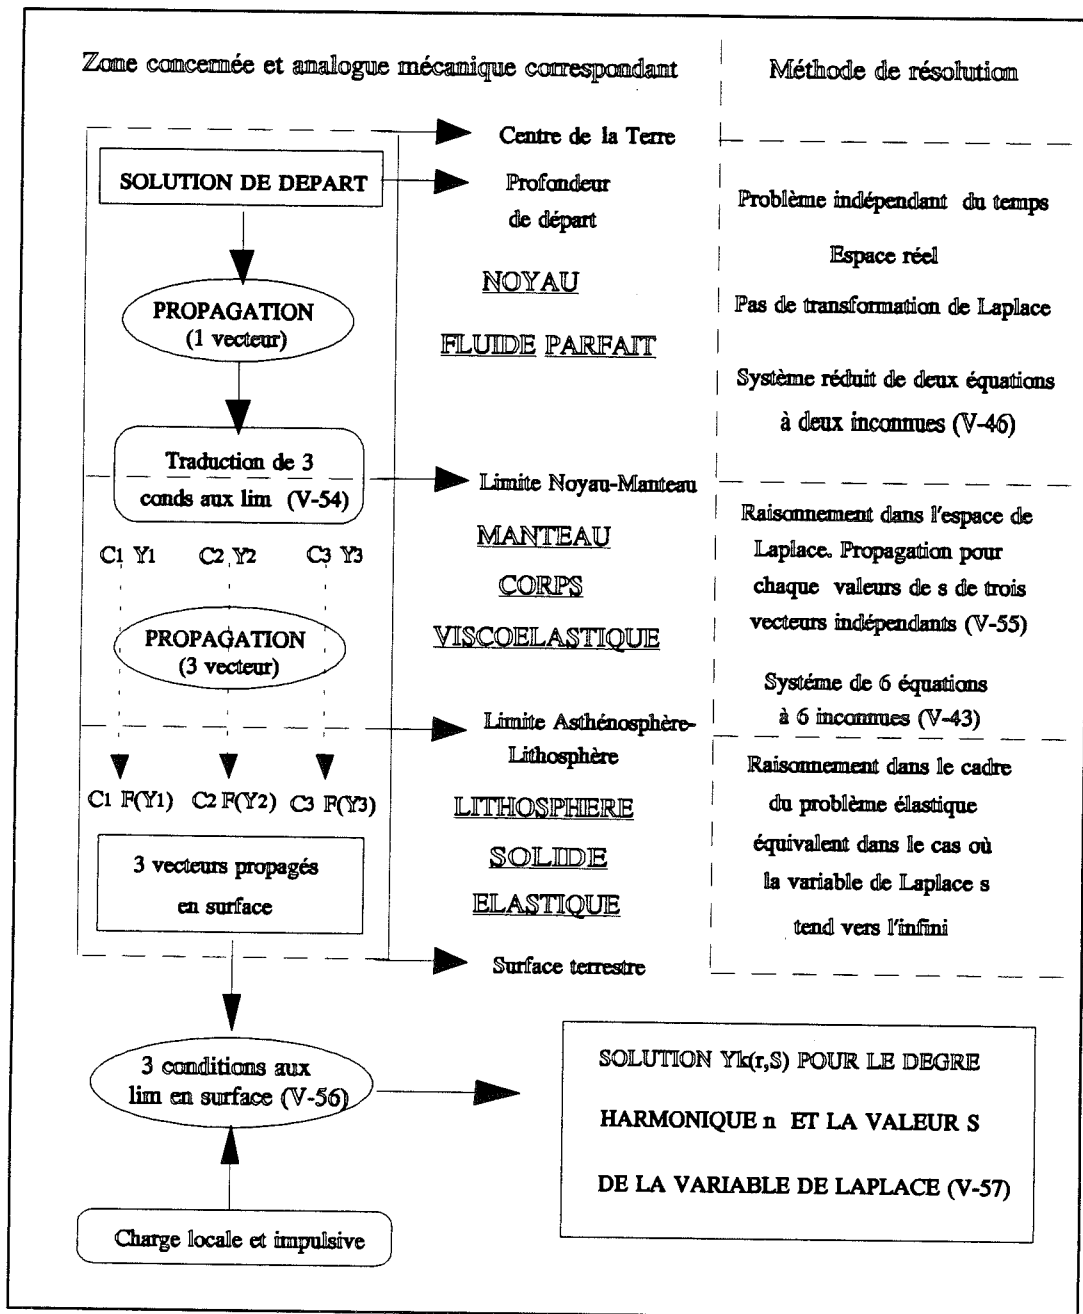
Zone concernée et analogue mécanique correspondant

Méthode de résolution

Centre de la Terre

SOLUTION DE DEPART

Profondeur de départ

Problème indépendant du temps

Espace réel

Pas de transformation de Laplace

NOYAU

FLUIDE PARFAIT

PROPAGATION (1 vecteur)

Système réduit de deux équations à deux inconnues (V-46)

Traduction de 3 conds aux lim (V-54)

Limite Noyau-Manteau

MANTEAU

CORPS

VISCOELASTIQUE

C1 Y1   C2 Y2   C3 Y3

Raisonnement dans l'espace de Laplace. Propagation pour chaque valeurs de s de trois vecteurs indépendants (V-55)

PROPAGATION (3 vecteur)

Système de 6 équations à 6 inconnues (V-43)

Limite Asthénosphère-Lithosphère

C1 F(Y1)   C2 F(Y2)   C3 F(Y3)

LITHOSPHERE

SOLIDE

ELASTIQUE

Raisonnement dans le cadre du problème élastique équivalent dans le cas où la variable de Laplace s tend vers l'infini

3 vecteurs propagés en surface

Surface terrestre

3 conditions aux lim en surface (V-56)

SOLUTION Yk(r,S) POUR LE DEGRE HARMONIQUE n ET LA VALEUR S DE LA VARIABLE DE LAPLACE (V-57)

Charge locale et impulsive